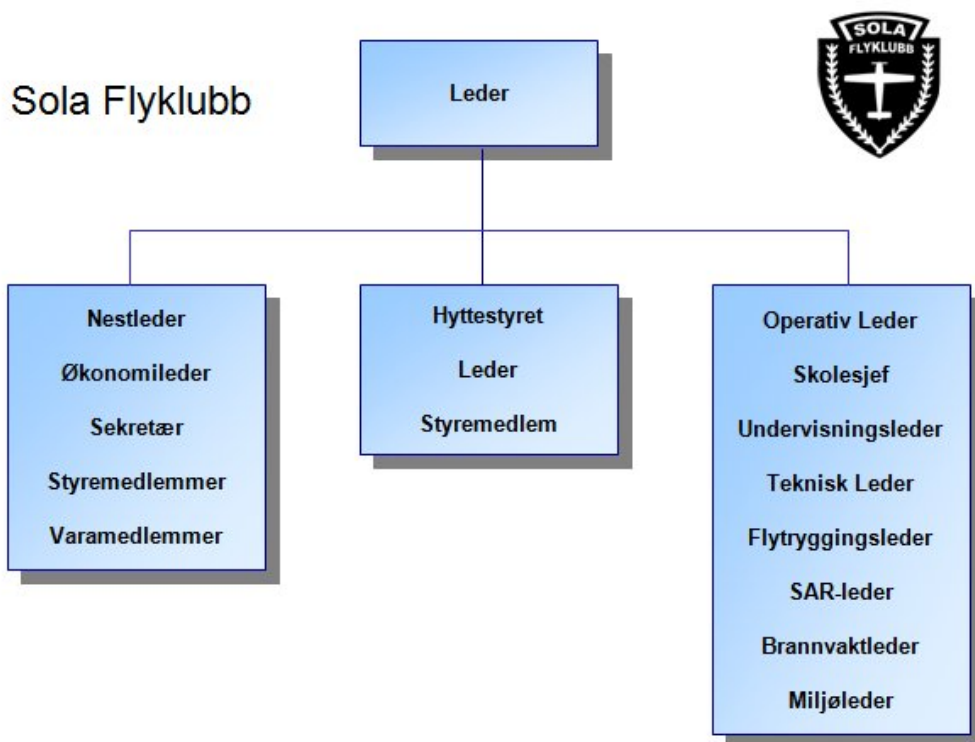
Sola Flyklubb

SOLA
FLYKLUBB

Leder

Nestleder
Økonomileder
Sekretær
Styremedlemmer
Varamedlemmer

Hyttestyret
Leder
Styremedlem

Operativ Leder
Skolesjef
Undervisningsleder
Teknisk Leder
Flytryggingsleder
SAR-leder
Brannvaktleder
Miljøleder